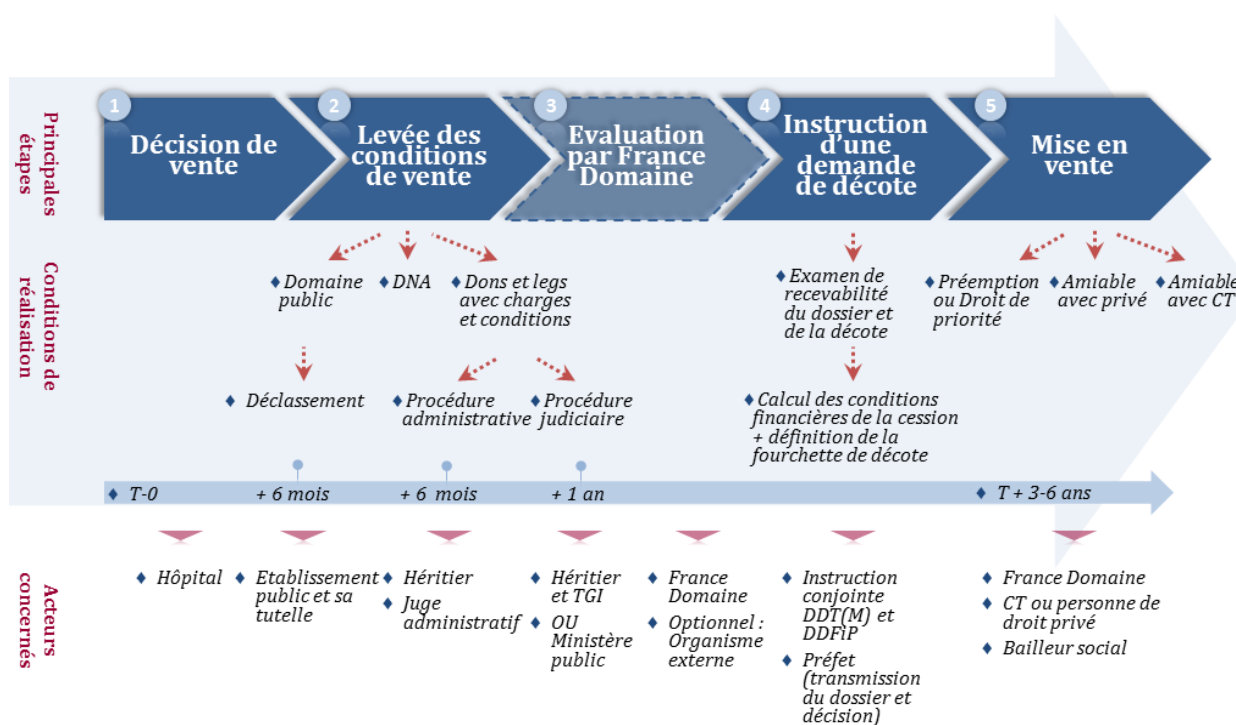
Principales étapes

1 Décision de vente

2 Levée des conditions de vente

3 Evaluation par France Domaine

4 Instruction d'une demande de décote

5 Mise en vente

Conditions de réalisation

♦ Domaine public
♦ DNA
♦ Dons et legs avec charges et conditions

♦ Déclassement
♦ Procédure administrative
♦ Procédure judiciaire

♦ Examen de recevabilité du dossier et de la décote

♦ Calcul des conditions financières de la cession + définition de la fourchette de décote

♦ Préemption ou Droit de priorité
♦ Amiable avec privé
♦ Amiable avec CT

♦ T-0
+ 6 mois
+ 6 mois
+ 1 an
♦ T + 3-6 ans

Acteurs concernés

♦ Hôpital

♦ Etablissement public et sa tutelle

♦ Héritier
♦ Juge administratif

♦ Héritier et TGI
♦ OU Ministère public

♦ France Domaine
♦ Optionnel : Organisme externe

♦ Instruction conjointe DDT(M) et DDFiP
♦ Préfet (transmission du dossier et décision)

♦ France Domaine
♦ CT ou personne de droit privé
♦ Bailleur social